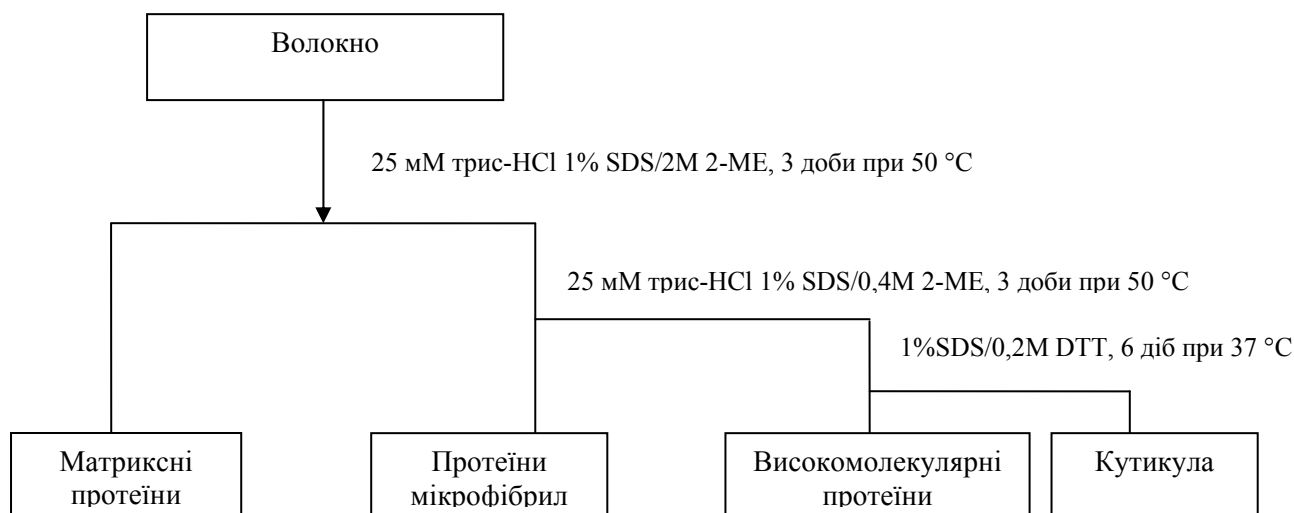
Волокно

25 мМ трис-HCl 1% SDS/2M 2-ME, 3 доби при 50 °C

25 мМ трис-HCl 1% SDS/0,4M 2-ME, 3 доби при 50 °C

1%SDS/0,2M DTT, 6 діб при 37 °C

Матриксні протеїни

Протеїни мікрофібрил

Високомолекулярні протеїни

Кутикула